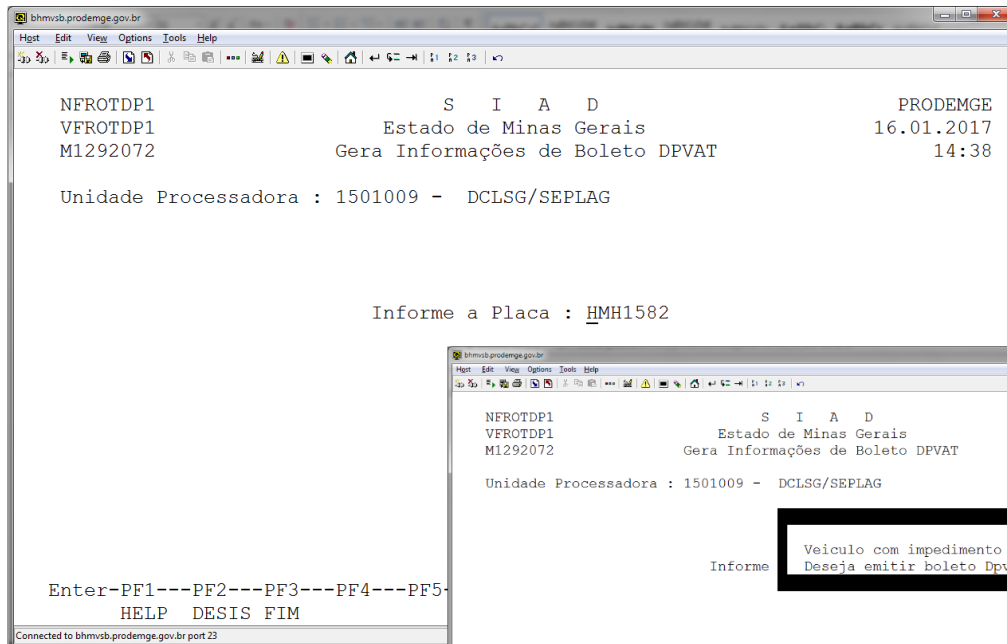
bhmvsb.prodemge.gov.br

Host Edit View Options Tools Help

NFROTDP1 S I A D PRODEMGE
VFROTDP1 Estado de Minas Gerais 16.01.2017
M1292072 Gera Informações de Boleto DPVAT 14:38

Unidade Processadora : 1501009 - DCLSG/SEPLAG

Informe a Placa : HMH1582

Enter-PF1---PF2---PF3---PF4---PF5-
HELP DESIS FIM

Connected to bhmvsb.prodemge.gov.br port 23

bhmvsb.prodemge.gov.br

Host Edit View Options Tools Help

NFROTDP1 S I A D
VFROTDP1 Estado de Minas Gerais
M1292072 Gera Informações de Boleto DPVAT

Unidade Processadora : 1501009 - DCLSG/SEPLAG

Veiculo com impedimento
Informe Deseja emitir boleto Dp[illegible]